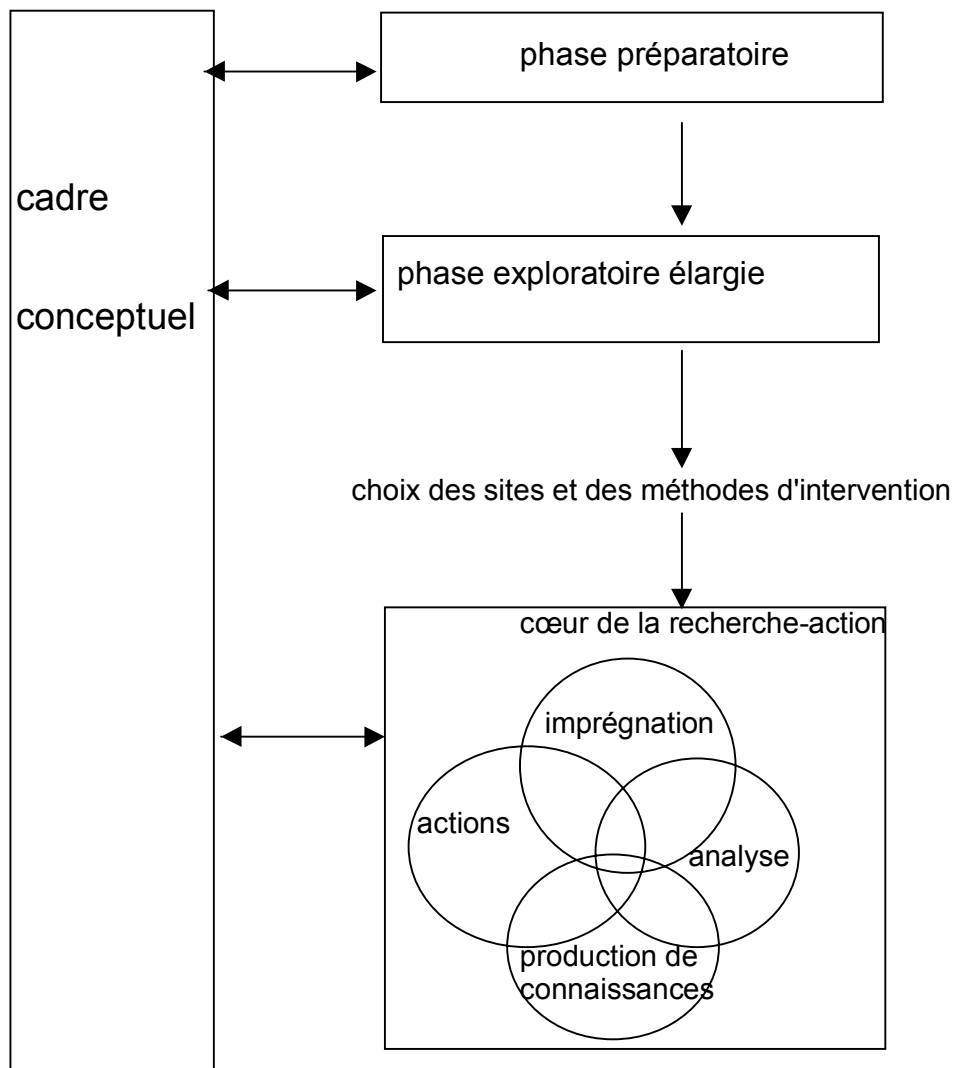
cadre conceptuel

phase préparatoire

phase exploratoire élargie

choix des sites et des méthodes d'intervention

cœur de la recherche-action

imprégnation

actions

analyse

production de connaissances